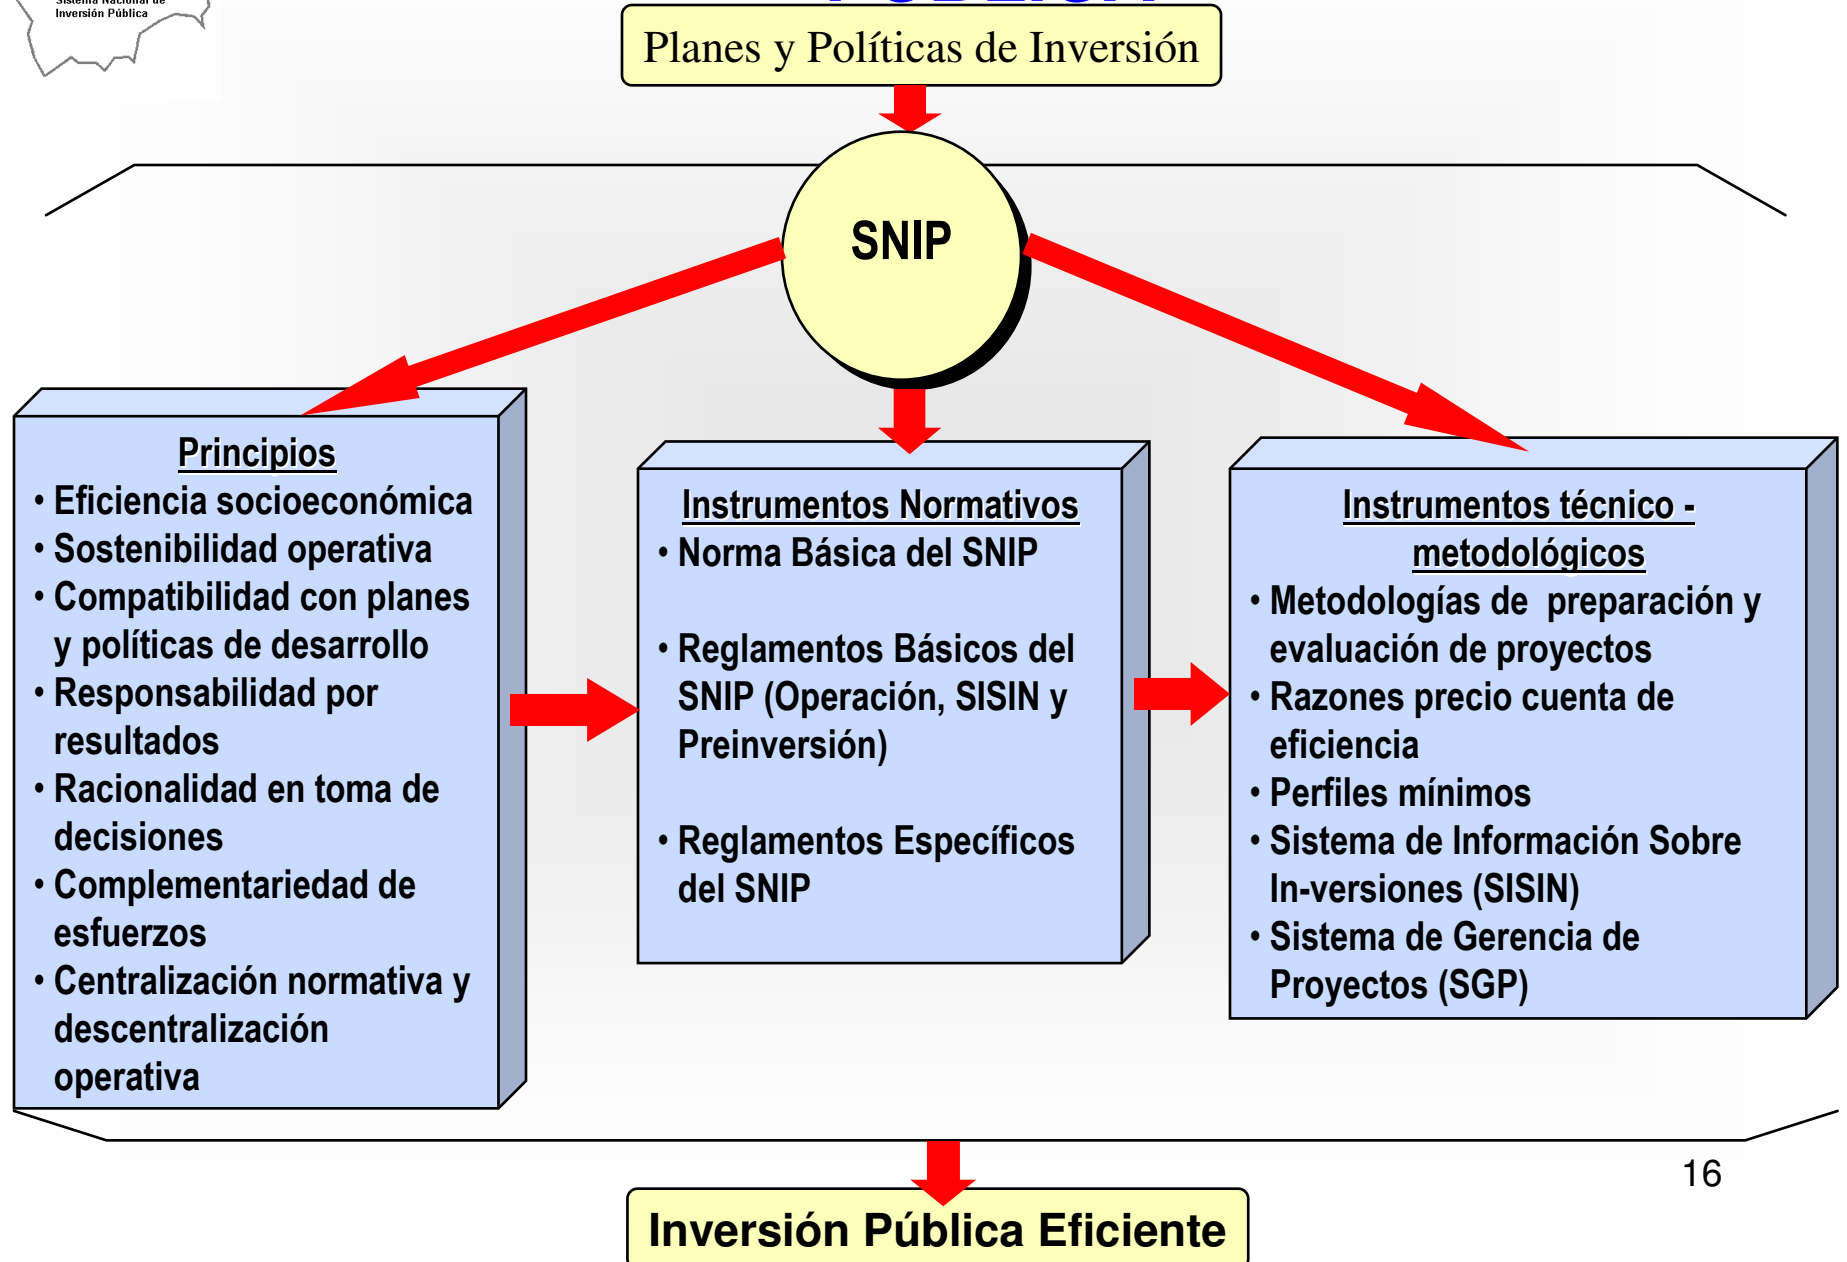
Sistema Nacional de Inversión Pública

Planes y Políticas de Inversión

SNIP

Principios
• Eficiencia socioeconómica
• Sostenibilidad operativa
• Compatibilidad con planes y políticas de desarrollo
• Responsabilidad por resultados
• Racionalidad en toma de decisiones
• Complementariedad de esfuerzos
• Centralización normativa y descentralización operativa

Instrumentos Normativos
• Norma Básica del SNIP

• Reglamentos Básicos del SNIP (Operación, SISIN y Preinversión)

• Reglamentos Específicos del SNIP

Instrumentos técnico - metodológicos
• Metodologías de preparación y evaluación de proyectos
• Razones precio cuenta de eficiencia
• Perfiles mínimos
• Sistema de Información Sobre In-versiones (SISIN)
• Sistema de Gerencia de Proyectos (SGP)

16

Inversión Pública Eficiente